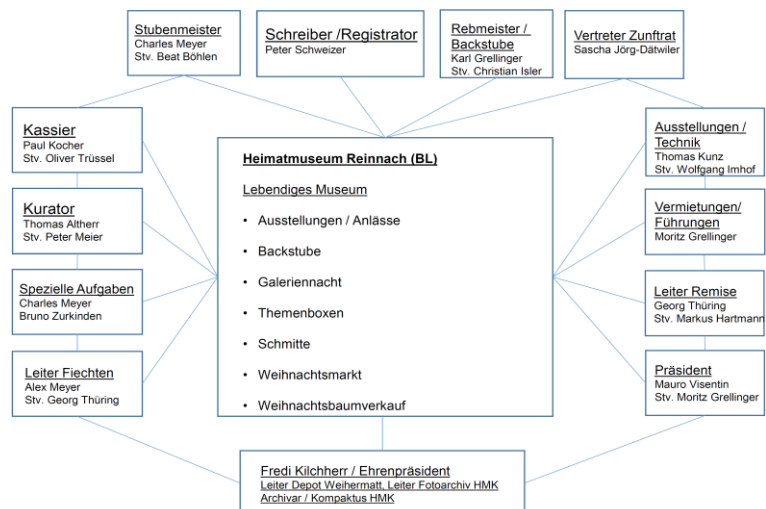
Stubenmeister
Charles Meyer
Stv. Beat Böhlen

Schreiber /Registrator
Peter Schweizer

Rebmeister / Backstube
Karl Grellinger
Stv. Christian Isler

Vertreter Zunftrat
Sascha Jörg-Dätwiler

Kassier
Paul Kocher
Stv. Oliver Trüssel

Kurator
Thomas Altherr
Stv. Peter Meier

Spezielle Aufgaben
Charles Meyer
Bruno Zurkinden

Leiter Fiechten
Alex Meyer
Stv. Georg Thüring

Heimatmuseum Reinnach (BL)

Lebendiges Museum

• Ausstellungen / Anlässe
• Backstube
• Galeriennacht
• Themenboxen
• Schmitte
• Weihnachtsmarkt
• Weihnachtsbaumverkauf

Ausstellungen / Technik
Thomas Kunz
Stv. Wolfgang Imhof

Vermietungen/ Führungen
Moritz Grellinger

Leiter Remise
Georg Thüring
Stv. Markus Hartmann

Präsident
Mauro Visentin
Stv. Moritz Grellinger

Fredi Kilchherr / Ehrenpräsident
Leiter Depot Weihermatt, Leiter Fotoarchiv HMK
Archivar / Kompaktus HMK